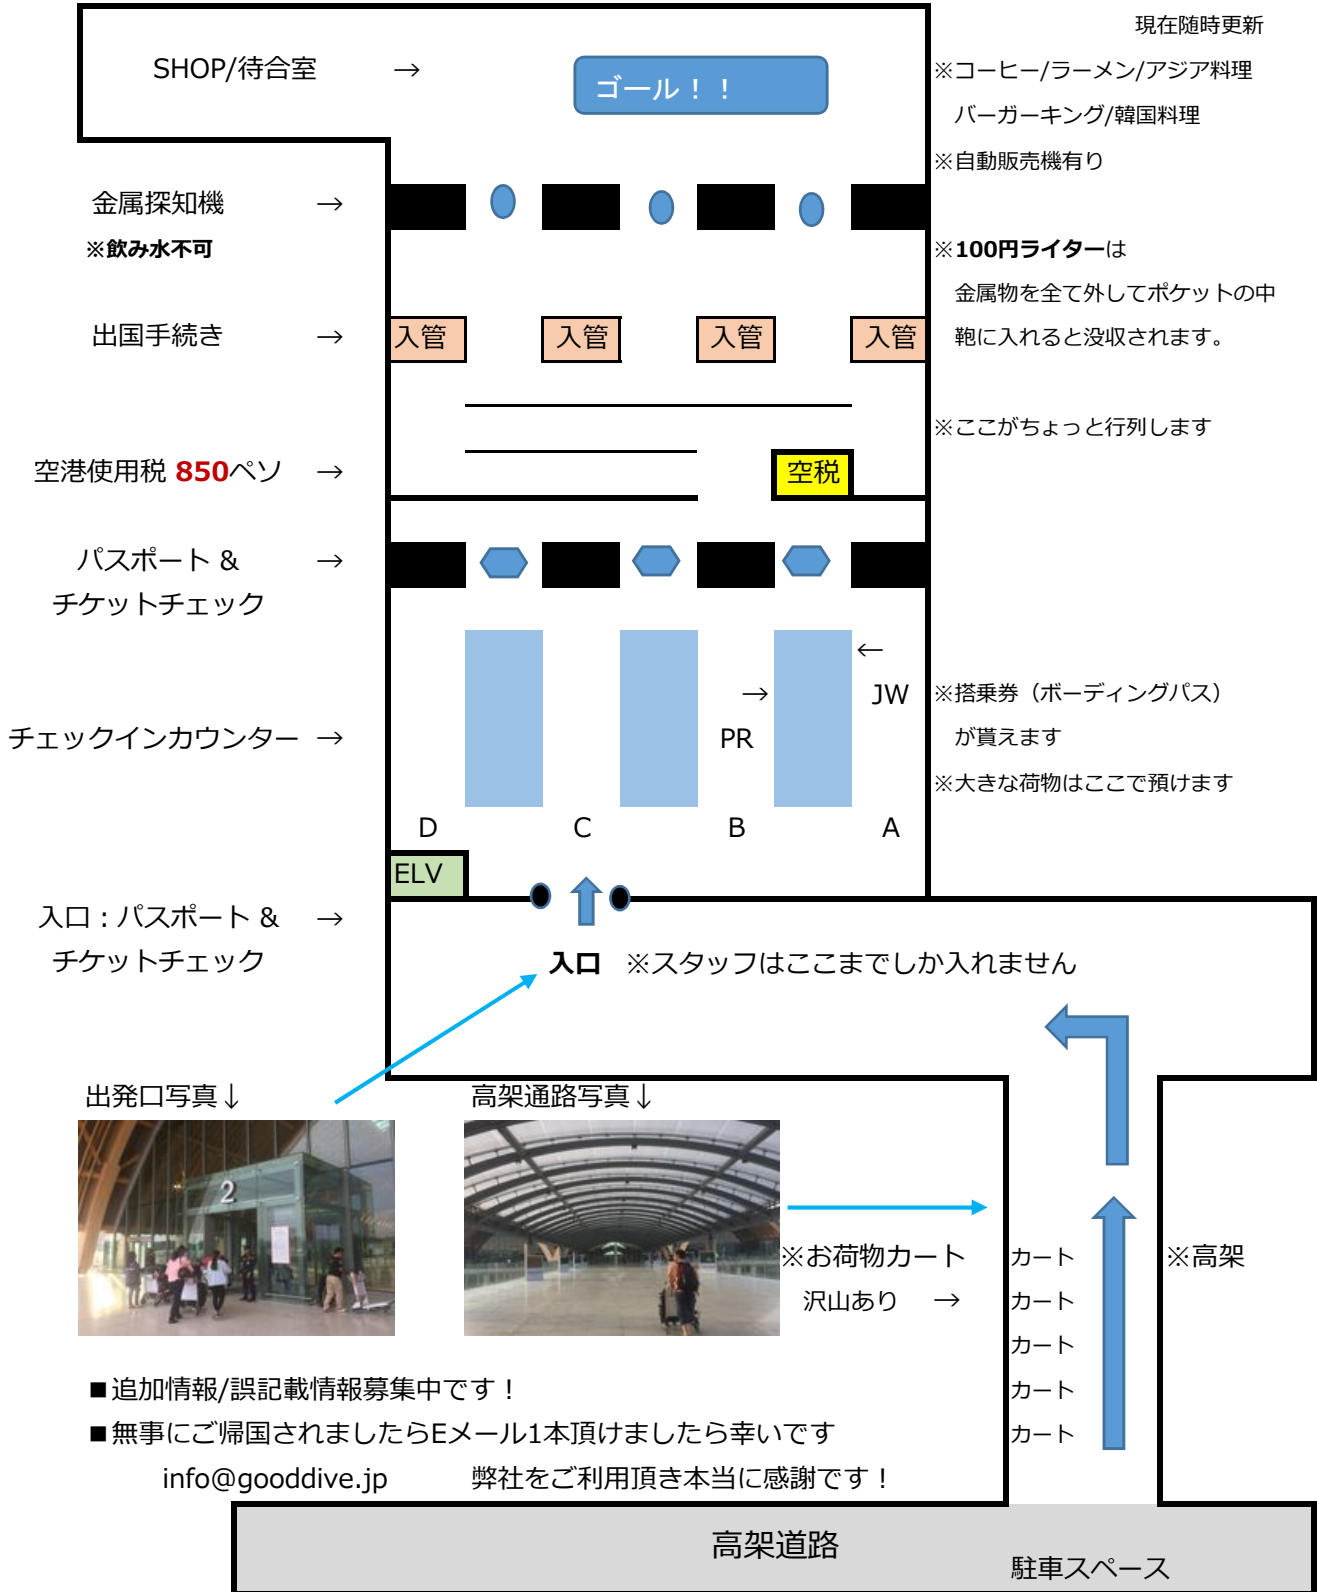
現在随時更新

SHOP/待合室 →

ゴール！！

※コーヒー/ラーメン/アジア料理
バーガーキング/韓国料理
※自動販売機有り

金属探知機 →
※飲み水不可

※100円ライターは
金属物を全て外してポケットの中
鞄に入れると没収されます。

出国手続き →

入管 入管 入管 入管

※ここがちょっと行列します

空港使用税 850ペソ →

空税

パスポート＆
チケットチェック →

←
→ JW
PR

※搭乗券（ボーディングパス）
が貰えます
※大きな荷物はここで預けます

チェックインカウンター →

D C B A

ELV

入口：パスポート＆
チケットチェック →

入口 ※スタッフはここまでしか入れません

出発口写真↓

高架通路写真↓

※お荷物カート
沢山あり →

カート
カート
カート
カート
カート

※高架

■追加情報/誤記載情報募集中です！
■無事にご帰国されましたらEメール1本頂けましたら幸いです
info@gooddive.jp 弊社をご利用頂き本当に感謝です！

高架道路

駐車スペース